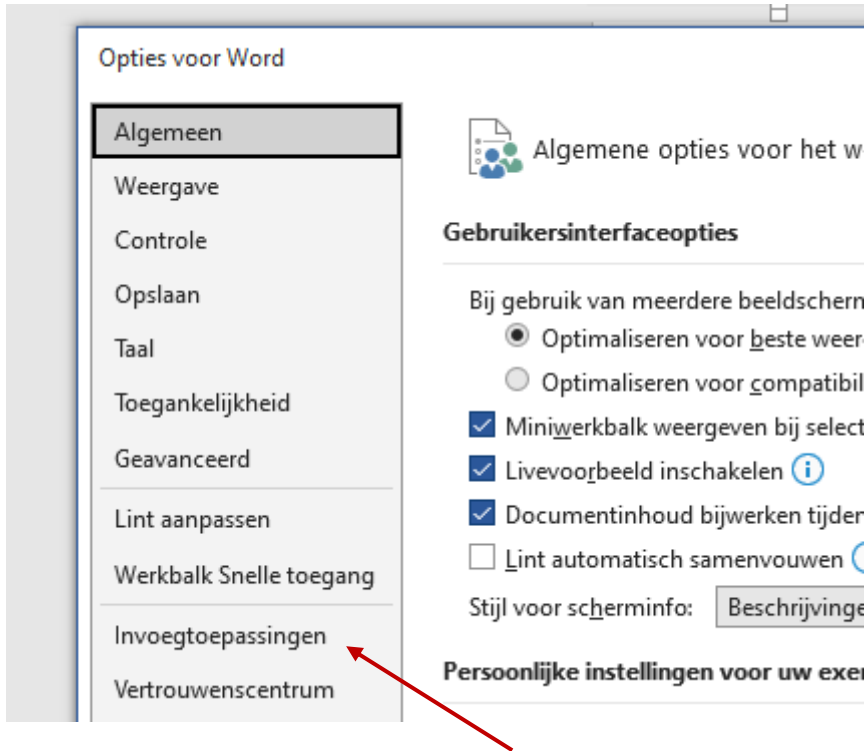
Opties voor Word

Algemeen
Weergave
Controle
Opslaan
Taal
Toegankelijkheid
Geavanceerd
Lint aanpassen
Werkbalk Snelle toegang
Invoegtoepassingen
Vertrouwenscentrum

Algemene opties voor het w

Gebruikersinterfaceopties

Bij gebruik van meerdere beeldscherm
Optimaliseren voor beste weer
Optimaliseren voor compatibil
Miniwerkbalk weergeven bij select
Livevoorbeeld inschakelen
Documentinhoud bijwerken tijden
Lint automatisch samenvouwen
Stijl voor scherminfo: Beschrijvinge

Persoonlijke instellingen voor uw exe